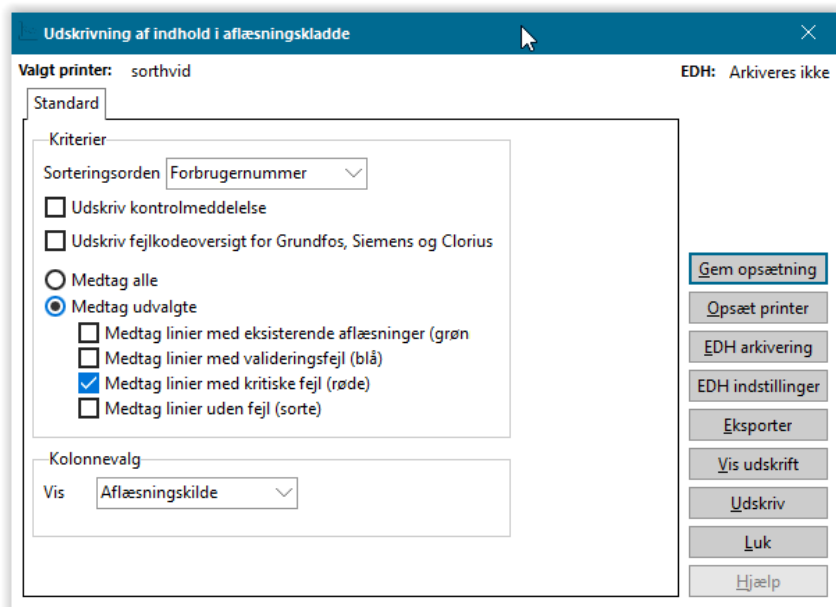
Udskrivning af indhold i aflæsningskladde

Valgt printer: sorthvid

EDH: Arkiveres ikke

Standard

Kriterier

Sorteringsorden Forbrugernummer

Udskriv kontrolmeddelelse

Udskriv fejlkodeoversigt for Grundfos, Siemens og Clorius

Medtag alle

Medtag udvalgte

Medtag linier med eksisterende aflæsninger (grøn

Medtag linier med valideringsfejl (blå)

Medtag linier med kritiske fejl (røde)

Medtag linier uden fejl (sorte)

Kolonnevalg

Vis Aflæsningskilde

Gem opsætning

Opsæt printer

EDH arkivering

EDH indstillinger

Eksporter

Vis udskrift

Udskriv

Luk

Hjælp